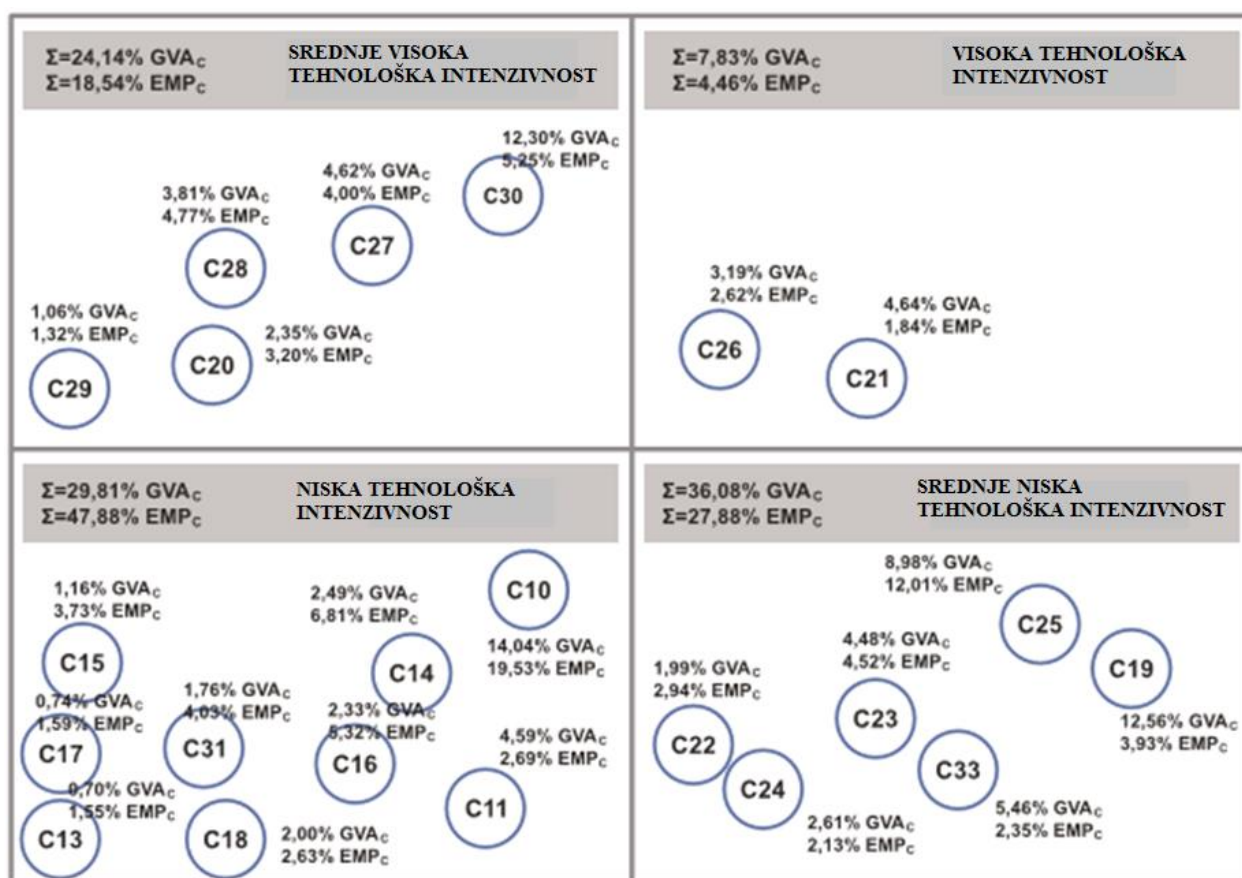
$\Sigma$=24,14% GVA$_C$
$\Sigma$=18,54% EMP$_C$

SREDNJE VISOKA TEHNOLOŠKA INTENZIVNOST

12,30% GVA$_C$
5,25% EMP$_C$
C30

4,62% GVA$_C$
4,00% EMP$_C$
C27

3,81% GVA$_C$
4,77% EMP$_C$
C28

1,06% GVA$_C$
1,32% EMP$_C$
C29

C20
2,35% GVA$_C$
3,20% EMP$_C$

$\Sigma$=7,83% GVA$_C$
$\Sigma$=4,46% EMP$_C$

VISOKA TEHNOLOŠKA INTENZIVNOST

3,19% GVA$_C$
2,62% EMP$_C$
C26

4,64% GVA$_C$
1,84% EMP$_C$
C21

$\Sigma$=29,81% GVA$_C$
$\Sigma$=47,88% EMP$_C$

NISKA TEHNOLOŠKA INTENZIVNOST

1,16% GVA$_C$
3,73% EMP$_C$
C15

2,49% GVA$_C$
6,81% EMP$_C$
C14

C10
14,04% GVA$_C$
19,53% EMP$_C$

0,74% GVA$_C$
1,59% EMP$_C$
C17

1,76% GVA$_C$
4,03% EMP$_C$
C31

2,33% GVA$_C$
5,32% EMP$_C$
C16

4,59% GVA$_C$
2,69% EMP$_C$
C11

0,70% GVA$_C$
1,55% EMP$_C$
C13

C18
2,00% GVA$_C$
2,63% EMP$_C$

$\Sigma$=36,08% GVA$_C$
$\Sigma$=27,88% EMP$_C$

SREDNJE NISKA TEHNOLOŠKA INTENZIVNOST

8,98% GVA$_C$
12,01% EMP$_C$
C25

4,48% GVA$_C$
4,52% EMP$_C$
C23

C19
12,56% GVA$_C$
3,93% EMP$_C$

1,99% GVA$_C$
2,94% EMP$_C$
C22

C24
2,61% GVA$_C$
2,13% EMP$_C$

C33
5,46% GVA$_C$
2,35% EMP$_C$